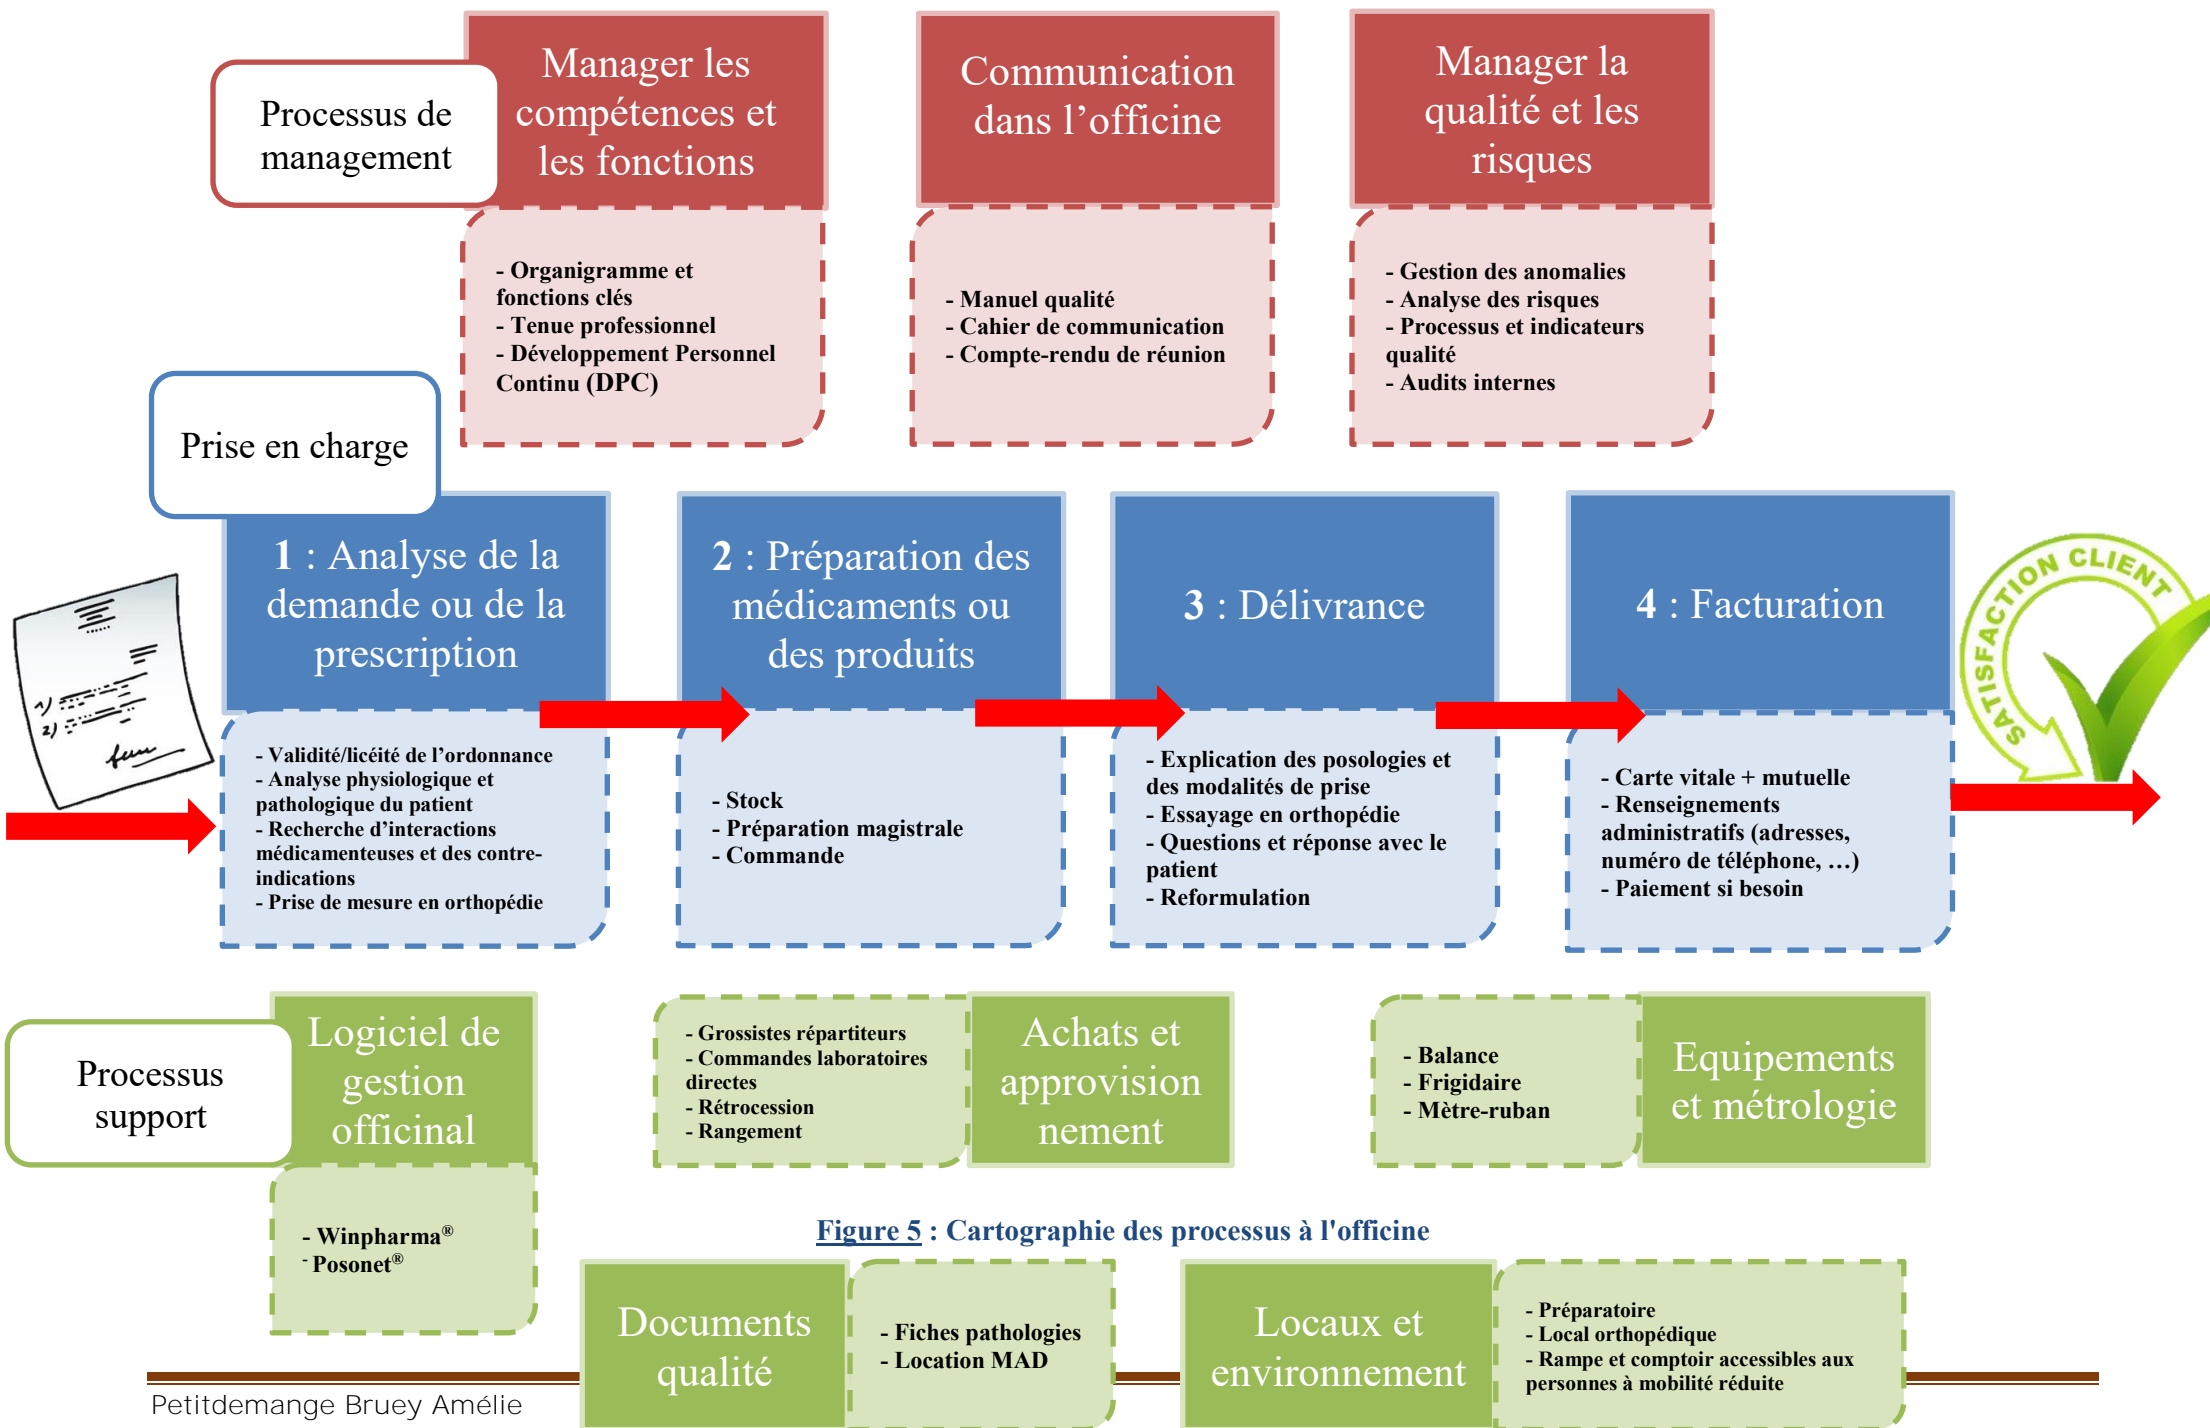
Processus de management

Manager les compétences et les fonctions

- Organigramme et fonctions clés
- Tenue professionnel
- Développement Personnel Continu (DPC)

Communication dans l'officine

- Manuel qualité
- Cahier de communication
- Compte-rendu de réunion

Manager la qualité et les risques

- Gestion des anomalies
- Analyse des risques
- Processus et indicateurs qualité
- Audits internes

Prise en charge

1 : Analyse de la demande ou de la prescription

- Validité/licéité de l'ordonnance
- Analyse physiologique et pathologique du patient
- Recherche d'interactions médicamenteuses et des contre-indications
- Prise de mesure en orthopédie

2 : Préparation des médicaments ou des produits

- Stock
- Préparation magistrale
- Commande

3 : Délivrance

- Explication des posologies et des modalités de prise
- Essayage en orthopédie
- Questions et réponse avec le patient
- Reformulation

4 : Facturation

- Carte vitale + mutuelle
- Renseignements administratifs (adresses, numéro de téléphone, …)
- Paiement si besoin

SATISFACTION CLIENT

Processus support

Logiciel de gestion officinal

- Winpharma®
- Posonet®

- Grossistes répartiteurs
- Commandes laboratoires directes
- Rétrocession
- Rangement

Achats et approvisionnement

- Balance
- Frigidaire
- Mètre-ruban

Equipements et métrologie

Figure 5 : Cartographie des processus à l'officine

Documents qualité

- Fiches pathologies
- Location MAD

Locaux et environnement

- Préparatoire
- Local orthopédique
- Rampe et comptoir accessibles aux personnes à mobilité réduite

Petitdemange Bruey Amélie